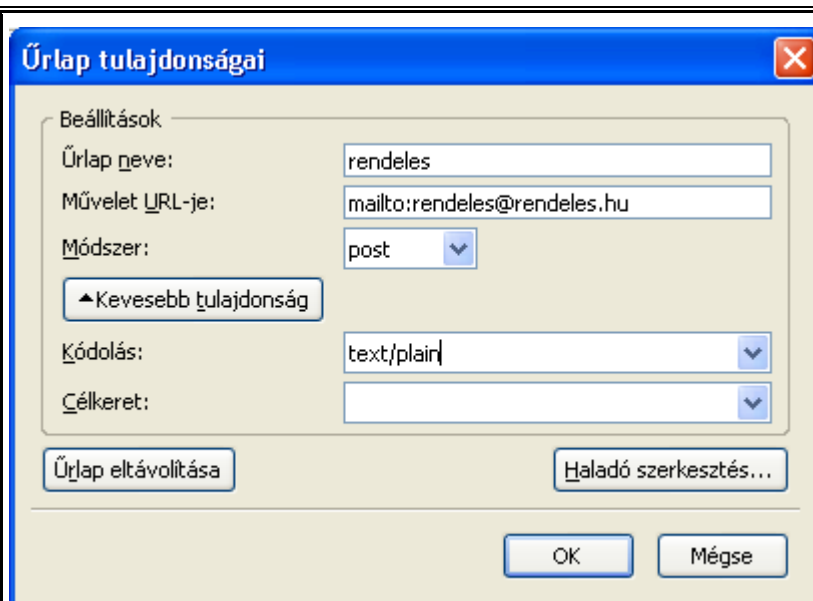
Űrlap tulajdonságai

Beállítások

Űrlap neve: rendeles

Művelet URL-je: mailto:rendeles@rendeles.hu

Módszer: post

Kevesebb tulajdonság

Kódolás: text/plain

Célkeret:

Űrlap eltávolítása

Haladó szerkesztés...

OK

Mégse